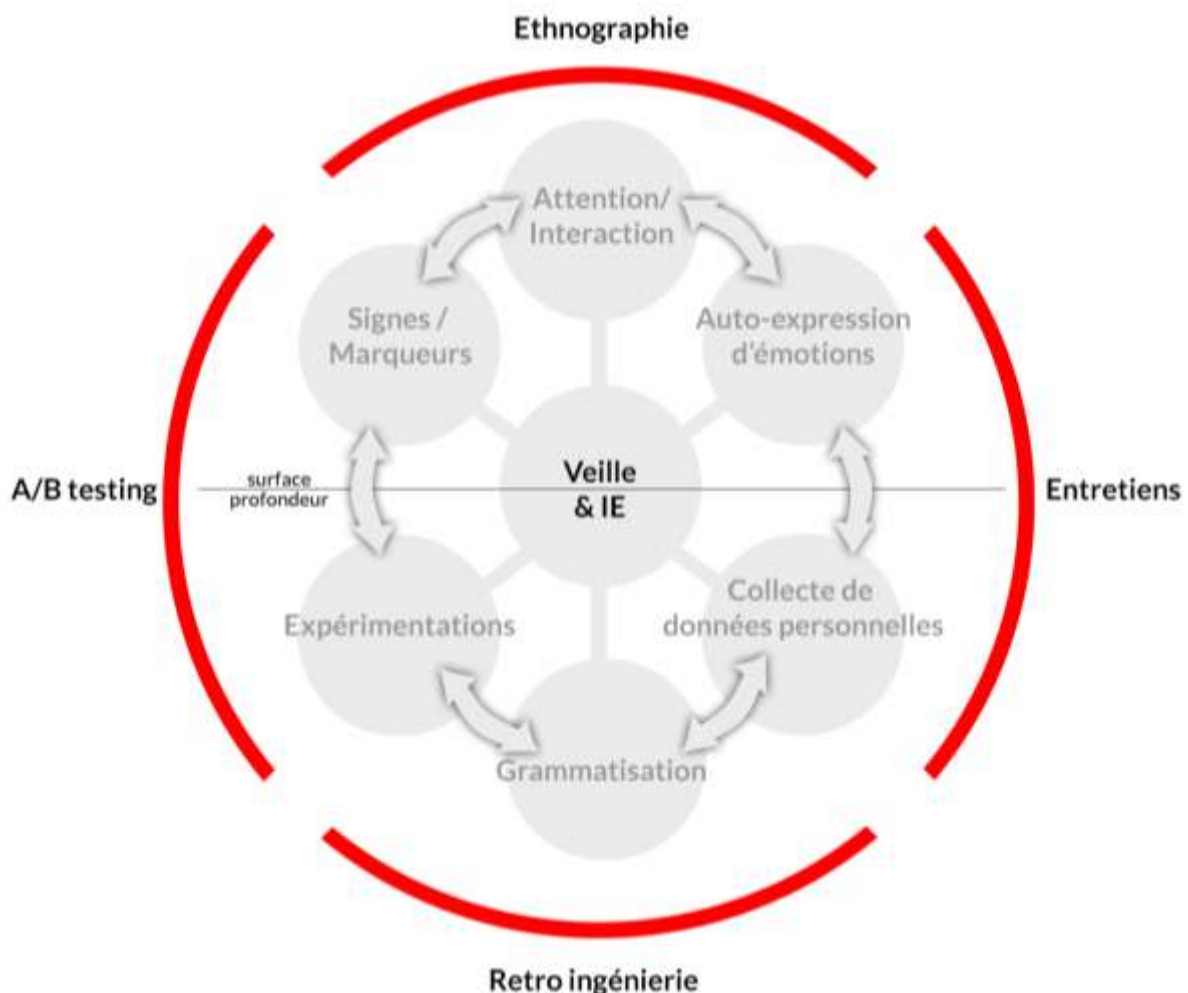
Ethnographie

Attention/
Interaction

Signes /
Marqueurs

Auto-expression
d'émotions

A/B testing

surface
profondeur

Veille
& IE

Entretiens

Expérimentations

Collecte de
données personnelles

Grammatisation

Retro ingénierie